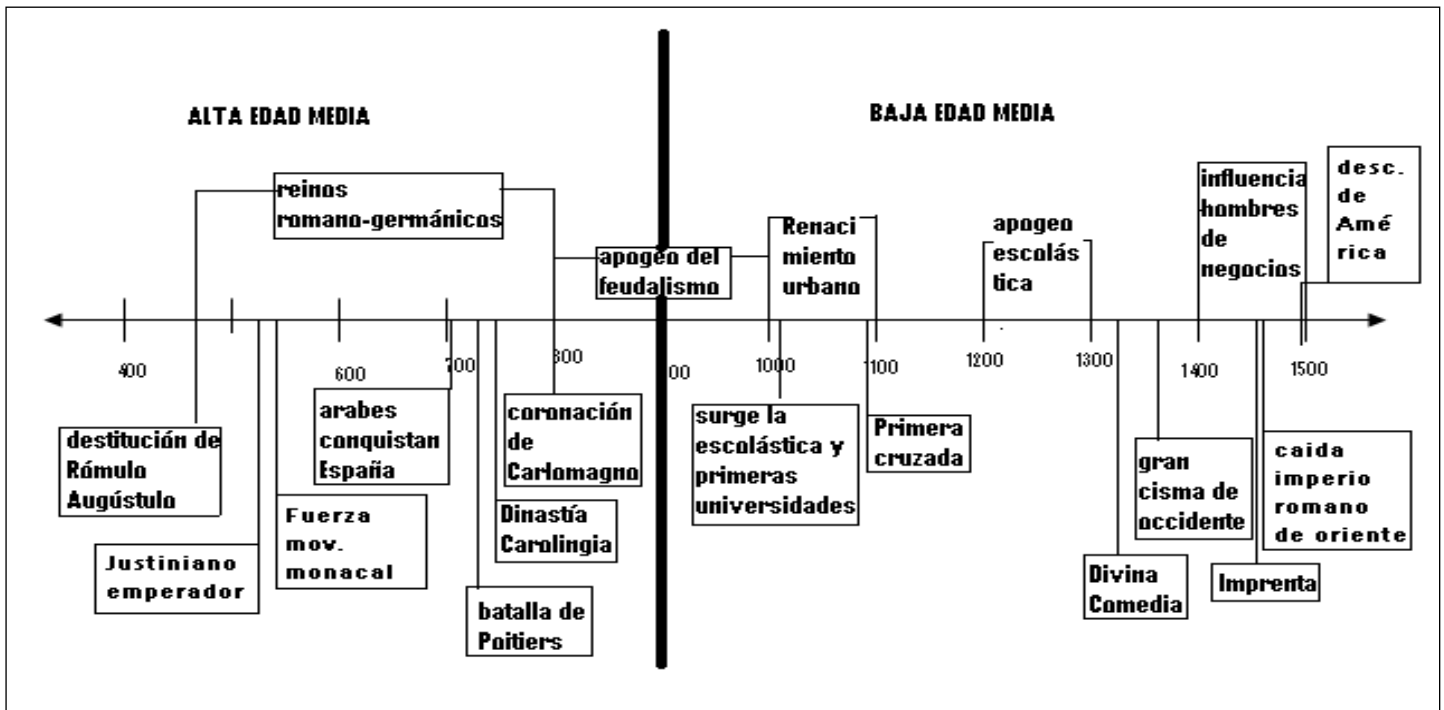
ALTA EDAD MEDIA

BAJA EDAD MEDIA

reinos romano-germánicos

apogeo del feudalismo

Renaci miento urbano

apogeo escolás tica

influencia hombres de negocios

desc. de Amé rica

400

600

700

800

00

1000

100

1200

1300

1400

1500

destitución de Rómulo Augústulo

Justiniano emperador

Fuerza mov. monacal

arabes conquistan España

batalla de Poitiers

Dinastía Carolingia

coronación de Carlomagno

surge la escolástica y primeras universidades

Primera cruzada

Divina Comedia

gran cisma de occidente

Imprenta

caida imperio romano de oriente